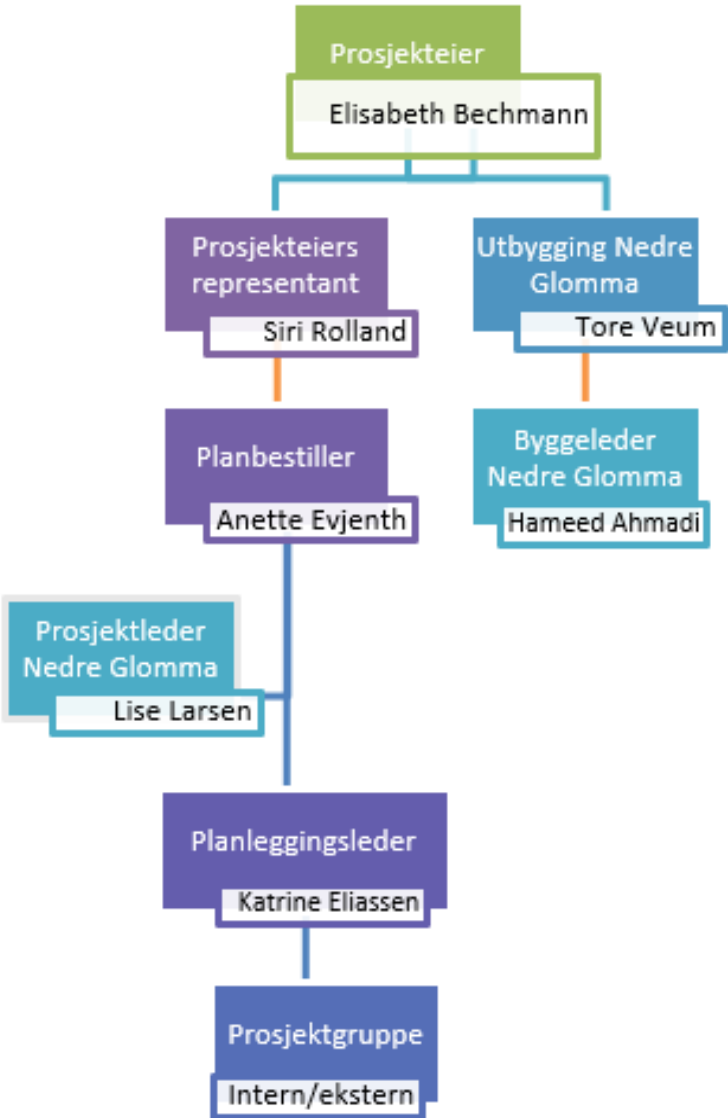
Prosjekteier
Elisabeth Bechmann

Prosjekteiers representant
Siri Rolland

Utbygging Nedre Glomma
Tore Veum

Planbestiller
Anette Evjenth

Byggeleder Nedre Glomma
Hameed Ahmadi

Prosjektleder Nedre Glomma
Lise Larsen

Planleggingsleder
Katrine Eliassen

Prosjektgruppe
Intern/ekstern